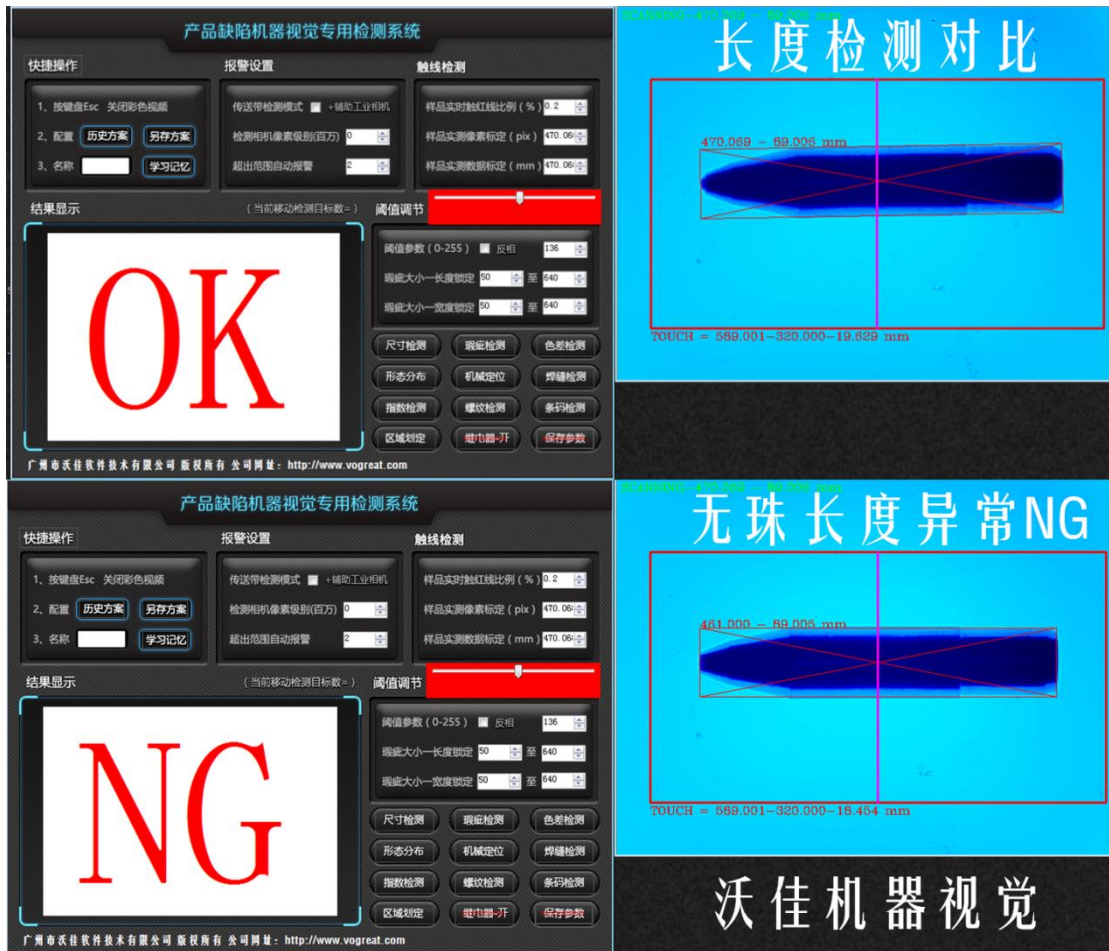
产品缺陷机器视觉专用检测系统

快捷操作
1、按键盘Esc 关闭彩色视频
2、配置 历史方案 另存方案
3、名称 学习记忆

报警设置
传送带检测模式 +辅助工业相机
检测相机像素级别(百万) 0
超出范围自动报警 2

触线检测
样品实时触红线比例(%) 0.2
样品实测像素标定(pix) 470.06
样品实测数据标定(mm) 470.06

结果显示
(当前移动检测目标数=)

OK

阈值调节
阈值参数(0-255) 反相 136
瑕疵大小一长度锁定 50 至 640
瑕疵大小一宽度锁定 50 至 640

尺寸检测 瑕疵检测 色差检测
形态分布 机械定位 焊缝检测
指数检测 螺纹检测 条码检测
区域划定 继电器-开 保存参数

广州市沃佳软件技术有限公司 版权所有 公司网址: http://www.vogreat.com

SCANNING- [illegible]
长度检测对比
470.069 ~ 69.006 mm
TOUCH = 569.001-320.000-19.629 mm

产品缺陷机器视觉专用检测系统

快捷操作
1、按键盘Esc 关闭彩色视频
2、配置 历史方案 另存方案
3、名称 学习记忆

报警设置
传送带检测模式 +辅助工业相机
检测相机像素级别(百万) 0
超出范围自动报警 2

触线检测
样品实时触红线比例(%) 0.2
样品实测像素标定(pix) 470.06
样品实测数据标定(mm) 470.06

结果显示
(当前移动检测目标数=)

NG

阈值调节
阈值参数(0-255) 反相 136
瑕疵大小一长度锁定 50 至 640
瑕疵大小一宽度锁定 50 至 640

尺寸检测 瑕疵检测 色差检测
形态分布 机械定位 焊缝检测
指数检测 螺纹检测 条码检测
区域划定 继电器-开 保存参数

广州市沃佳软件技术有限公司 版权所有 公司网址: http://www.vogreat.com

SCANNING- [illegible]
无珠长度异常NG
461.000 ~ 69.005 mm
TOUCH = 569.001-320.000-18.454 mm

沃佳机器视觉